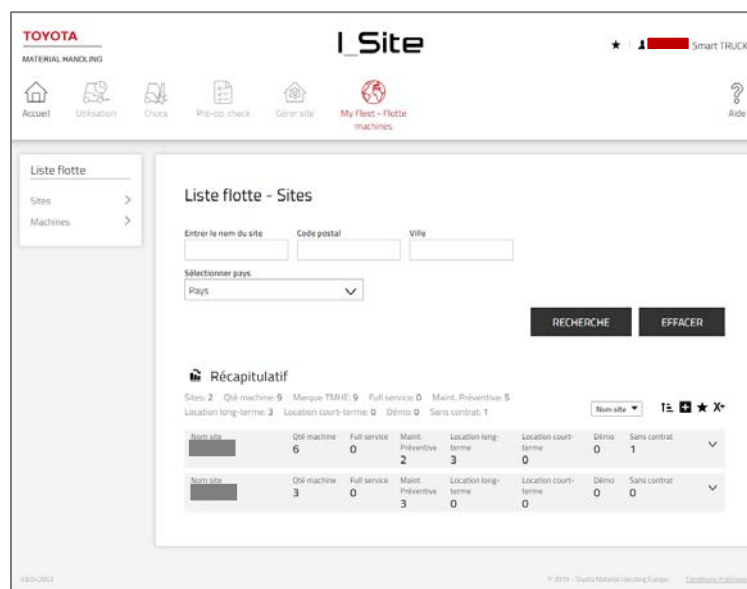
TOYOTA
MATERIAL HANDLING

I_Site

Smart TRUCK

Accueil Utilisation Chocs Pré-op. check Gérer site My Fleet - Flotte machines Aide

Liste flotte
Sites
Machines

Liste flotte - Sites

Entrer le nom du site
Code postal
Ville

Sélectionner pays
Pays

RECHERCHE
EFFACER

Récapitulatif

Sites: 2 Qté machine: 9 Marque TMHE: 9 Full service: 0 Maint. Préventive: 5
Location long-terme: 3 Location court-terme: 0 Démo: 0 Sans contrat: 1

Nom site

| Nom site | Qté machine | Full service | Maint. Préventive | Location long-terme | Location court-terme | Démo | Sans contrat |
|---|---|---|---|---|---|---|---|
| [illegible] | 6 | 0 | 2 | 3 | 0 | 0 | 1 |
| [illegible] | 3 | 0 | 3 | 0 | 0 | 0 | 0 |

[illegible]

© 2019 - Toyota Material Handling Europe Conditions d'utilisation